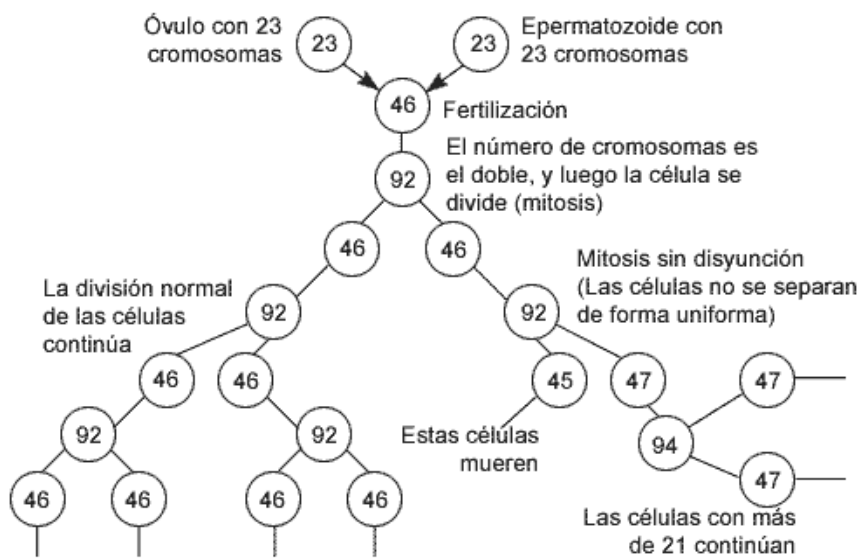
Óvulo con 23 cromosomas

23

23

Epermatozoide con 23 cromosomas

46

Fertilización

El número de cromosomas es el doble, y luego la célula se divide (mitosis)

92

46

46

Mitosis sin disyunción (Las células no se separan de forma uniforma)

La división normal de las células continúa

92

92

46

46

45

47

47

92

92

Estas células mueren

94

46

46

46

46

47

Las células con más de 21 continúan